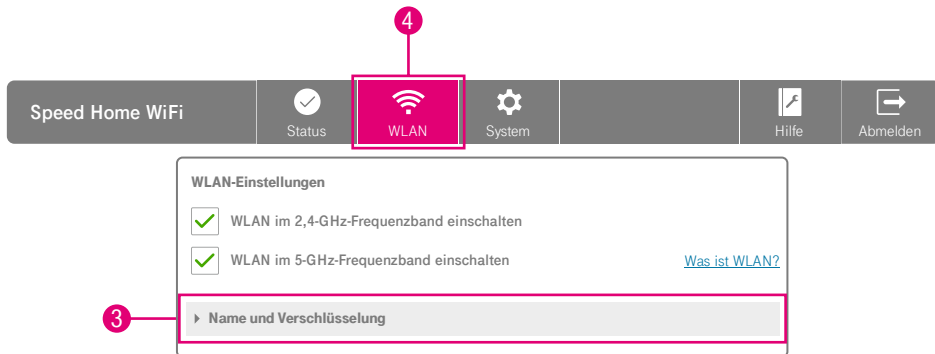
4

Speed Home WiFi

Status

WLAN

System

Hilfe

Abmelden

WLAN-Einstellungen

WLAN im 2,4-GHz-Frequenzband einschalten

WLAN im 5-GHz-Frequenzband einschalten

Was ist WLAN?

3

Name und Verschlüsselung